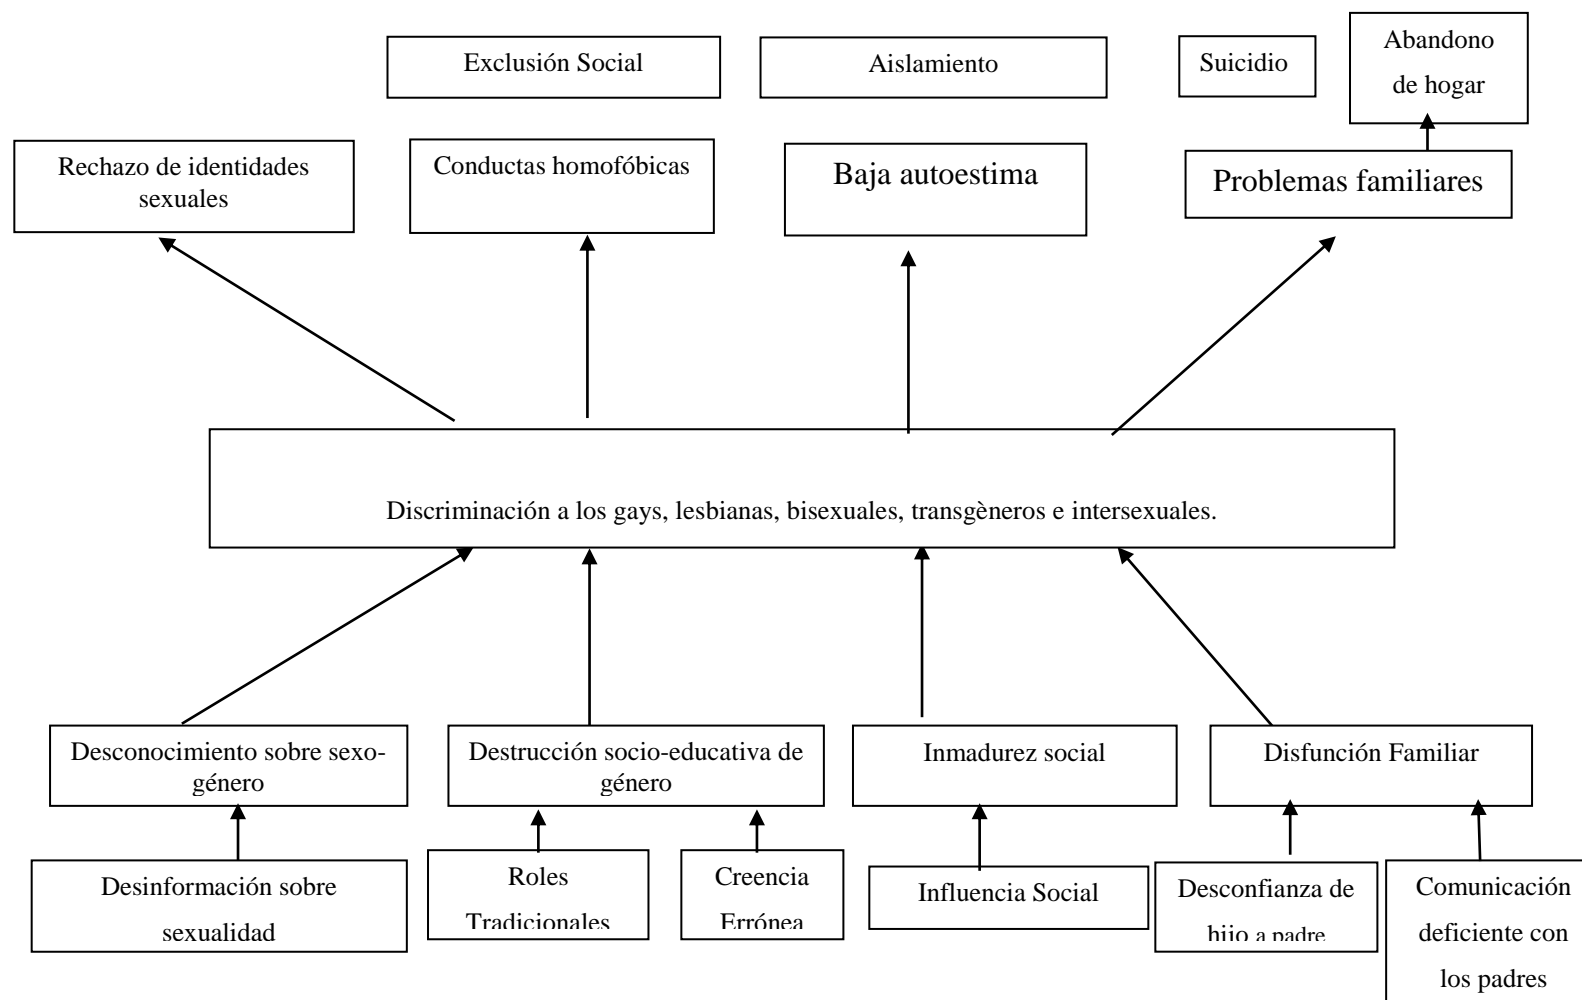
Exclusión Social

Aislamiento

Suicidio

Abandono de hogar

Rechazo de identidades sexuales

Conductas homofóbicas

Baja autoestima

Problemas familiares

Discriminación a los gays, lesbianas, bisexuales, transgèneros e intersexuales.

Desconocimiento sobre sexo-género

Destrucción socio-educativa de género

Inmadurez social

Disfunción Familiar

Desinformación sobre sexualidad

Roles Tradicionales

Creencia Errónea

Influencia Social

Desconfianza de hijo a padre

Comunicación deficiente con los padres